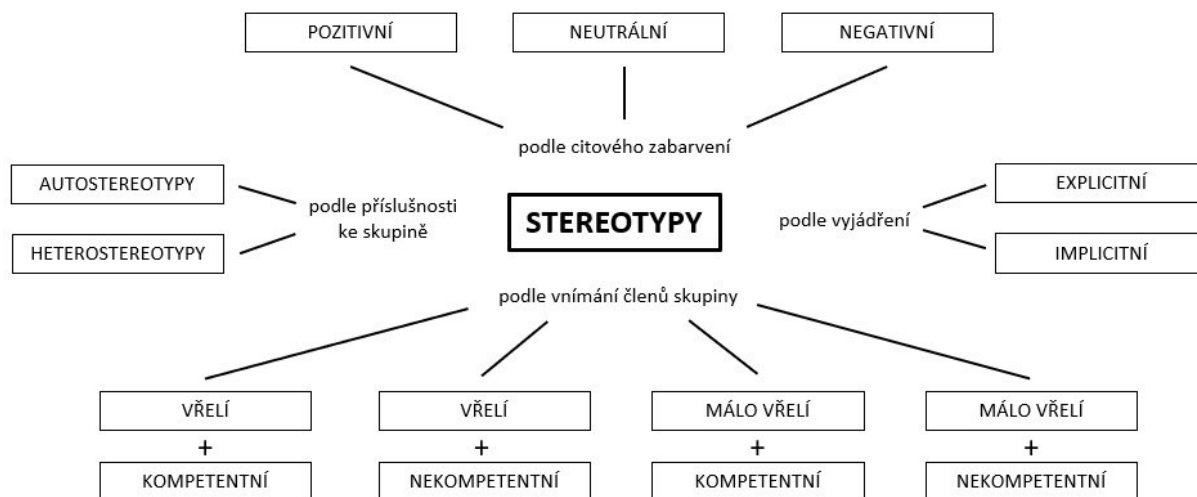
POZITIVNÍ

NEUTRÁLNÍ

NEGATIVNÍ

podle citového zabarvení

AUTOSTEREOTYPY

HETEROSTEREOTYPY

podle příslušnosti ke skupině

STEREOTYPY

podle vyjádření

EXPLICITNÍ

IMPLICITNÍ

podle vnímání členů skupiny

VŘELÍ
+
KOMPETENTNÍ

VŘELÍ
+
NEKOMPETENTNÍ

MÁLO VŘELÍ
+
KOMPETENTNÍ

MÁLO VŘELÍ
+
NEKOMPETENTNÍ